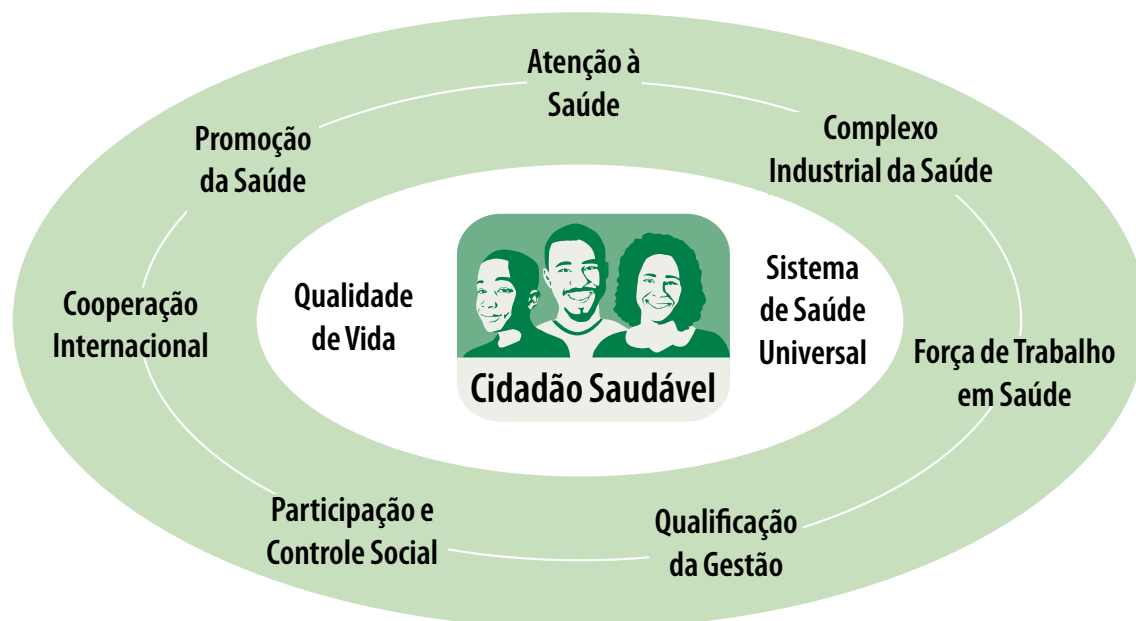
Atenção à Saúde

Complexo Industrial da Saúde

Força de Trabalho em Saúde

Qualificação da Gestão

Participação e Controle Social

Cooperação Internacional

Promoção da Saúde

Qualidade de Vida

Sistema de Saúde Universal

Cidadão Saudável